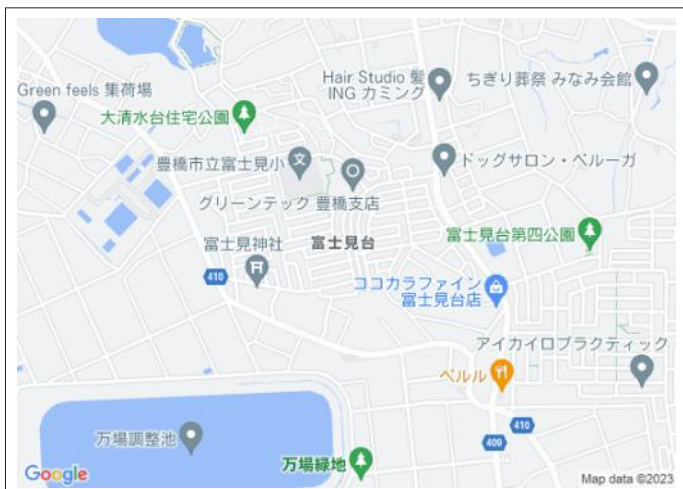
Green feels 集荷場
大清水台住宅公園
Hair Studio 髪 ING カミング
ちぎり葬祭 みなみ会館
豊橋市立富士見小
グリーンテック 豊橋支店
ドッグサロン・ベルーガ
富士見神社
富士見台
富士見台第四公園
410
ココカラファイン 富士見台店
アイカイロプラクティック
ペルル
万場調整池
410
400
万場緑地
Google
Map data ©2023